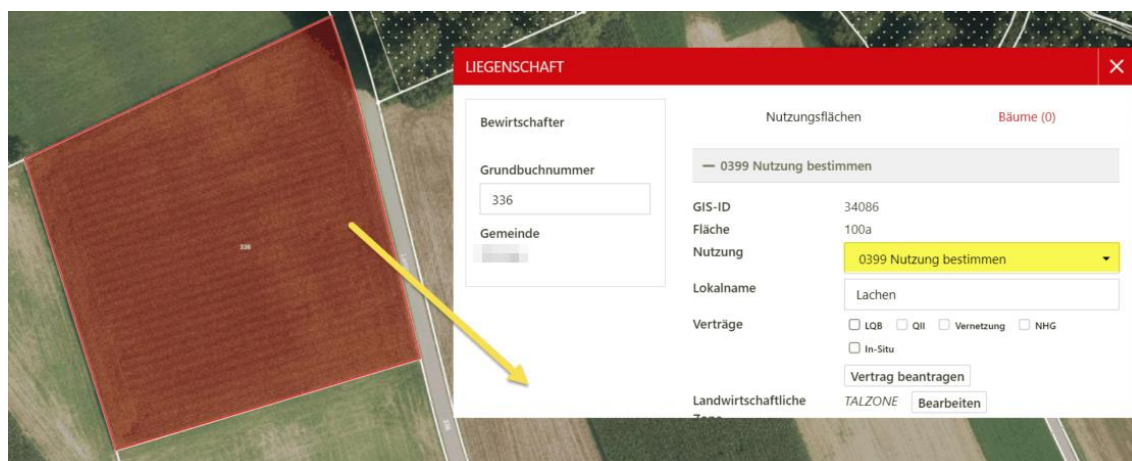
336

LIEGENSCHAFT ✕

Bewirtschafter

Grundbuchnummer

336

Gemeinde

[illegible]

Nutzungsflächen

Bäume (0)

— 0399 Nutzung bestimmen

GIS-ID 34086

Fläche 100a

Nutzung 0399 Nutzung bestimmen

Lokalname Lachen

Verträge ☐ LQB ☐ QII ☐ Vernetzung ☐ NHG ☐ In-Situ

Vertrag beantragen

Landwirtschaftliche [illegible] TALZONE Bearbeiten